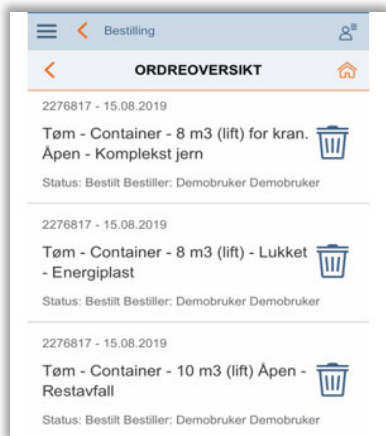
Bestilling

ORDREOVERSIKT

2276817 - 15.08.2019

Tøm - Container - 8 m3 (lift) for kran. Åpen - Komplekst jern

Status: Bestilt Bestiller: Demobruker Demobruker

2276817 - 15.08.2019

Tøm - Container - 8 m3 (lift) - Lukket - Energiplast

Status: Bestilt Bestiller: Demobruker Demobruker

2276817 - 15.08.2019

Tøm - Container - 10 m3 (lift) Åpen - Restavfall

Status: Bestilt Bestiller: Demobruker Demobruker